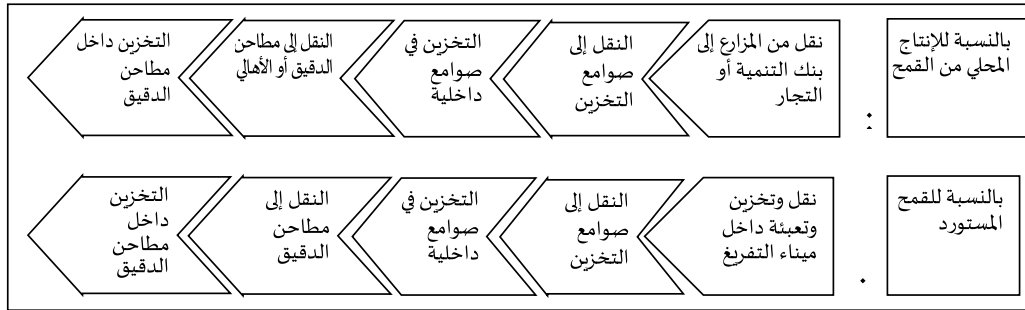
بالنسبة للإنتاج المحلي من القمح

نقل من المزارع إلى بنك التنمية أو التجار

النقل إلى صوامع التخزين

التخزين في صوامع داخلية

النقل إلى مطاحن الدقيق أو الأهالي

التخزين داخل مطاحن الدقيق

بالنسبة للقمح المستورد

نقل وتخزين وتعبئة داخل ميناء التفريغ

النقل إلى صوامع التخزين

التخزين في صوامع داخلية

النقل إلى مطاحن الدقيق

التخزين داخل مطاحن الدقيق